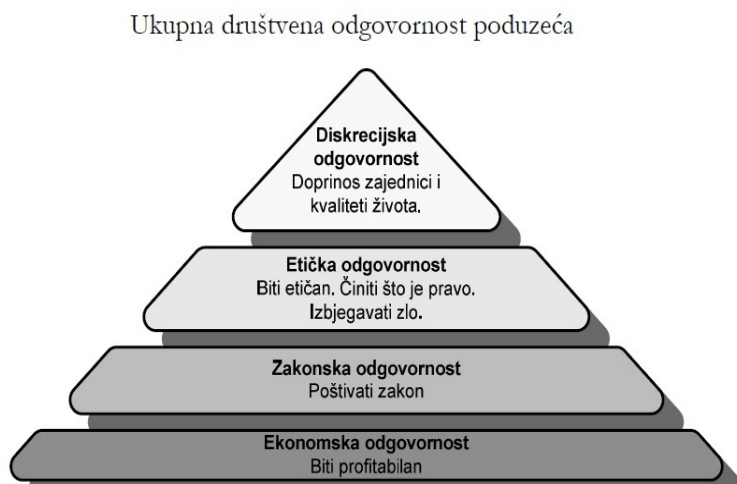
Ukupna društvena odgovornost poduzeća

Diskrecijska odgovornost
Doprinos zajednici i kvaliteti života.

Etička odgovornost
Biti etičan. Činiti što je pravo. Izbjegavati zlo.

Zakonska odgovornost
Poštivati zakon

Ekonomska odgovornost
Biti profitabilan